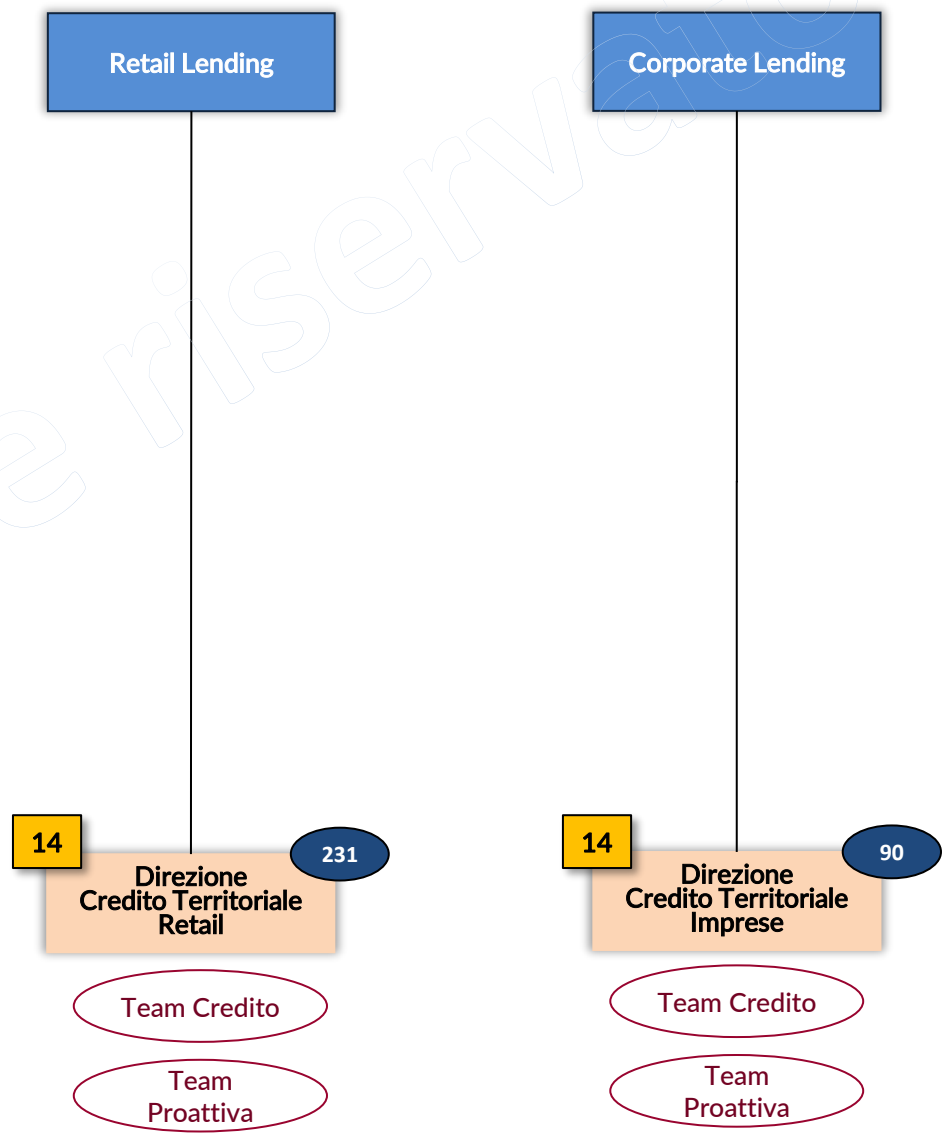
Retail Lending

Corporate Lending

e riservato

14

231

Direzione Credito Territoriale Retail

Team Credito

Team Proattiva

14

90

Direzione Credito Territoriale Imprese

Team Credito

Team Proattiva